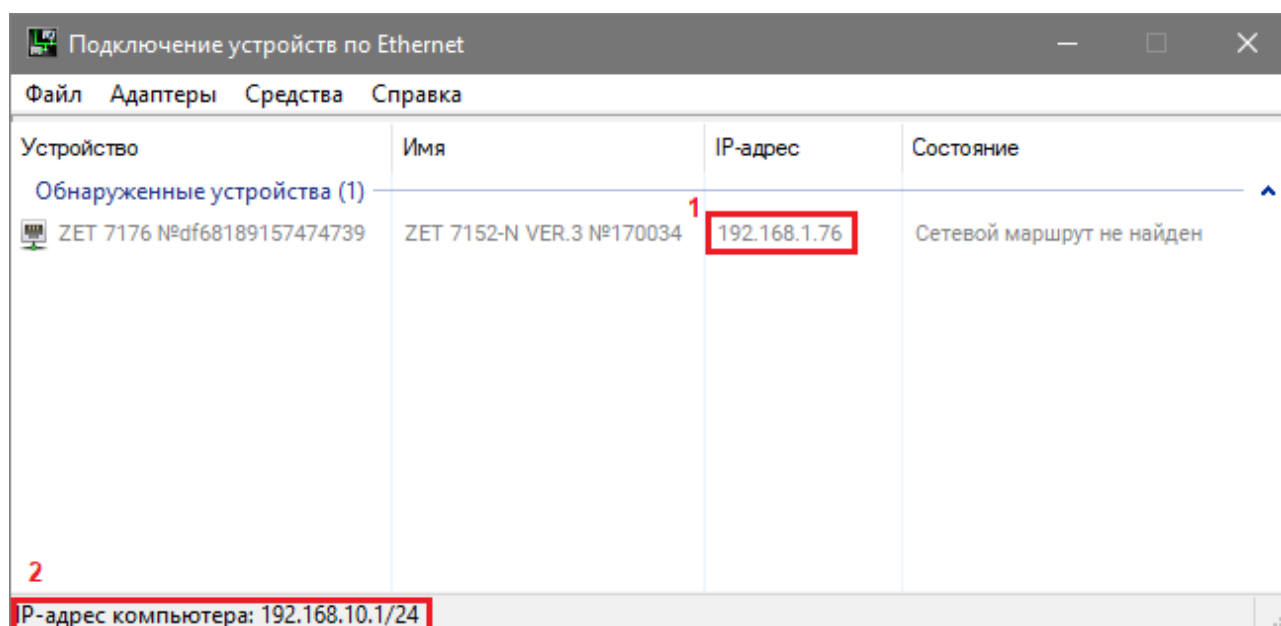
Подключение устройств по Ethernet

Файл Адаптеры Средства Справка

| Устройство | Имя | IP-адрес | Состояние |
|---|---|---|---|
| Обнаруженные устройства (1) | | | |
| ZET 7176 №df68189157474739 | ZET 7152-N VER.3 №170034 | 192.168.1.76 | Сетевой маршрут не найден |

1

2

IP-адрес компьютера: 192.168.10.1/24